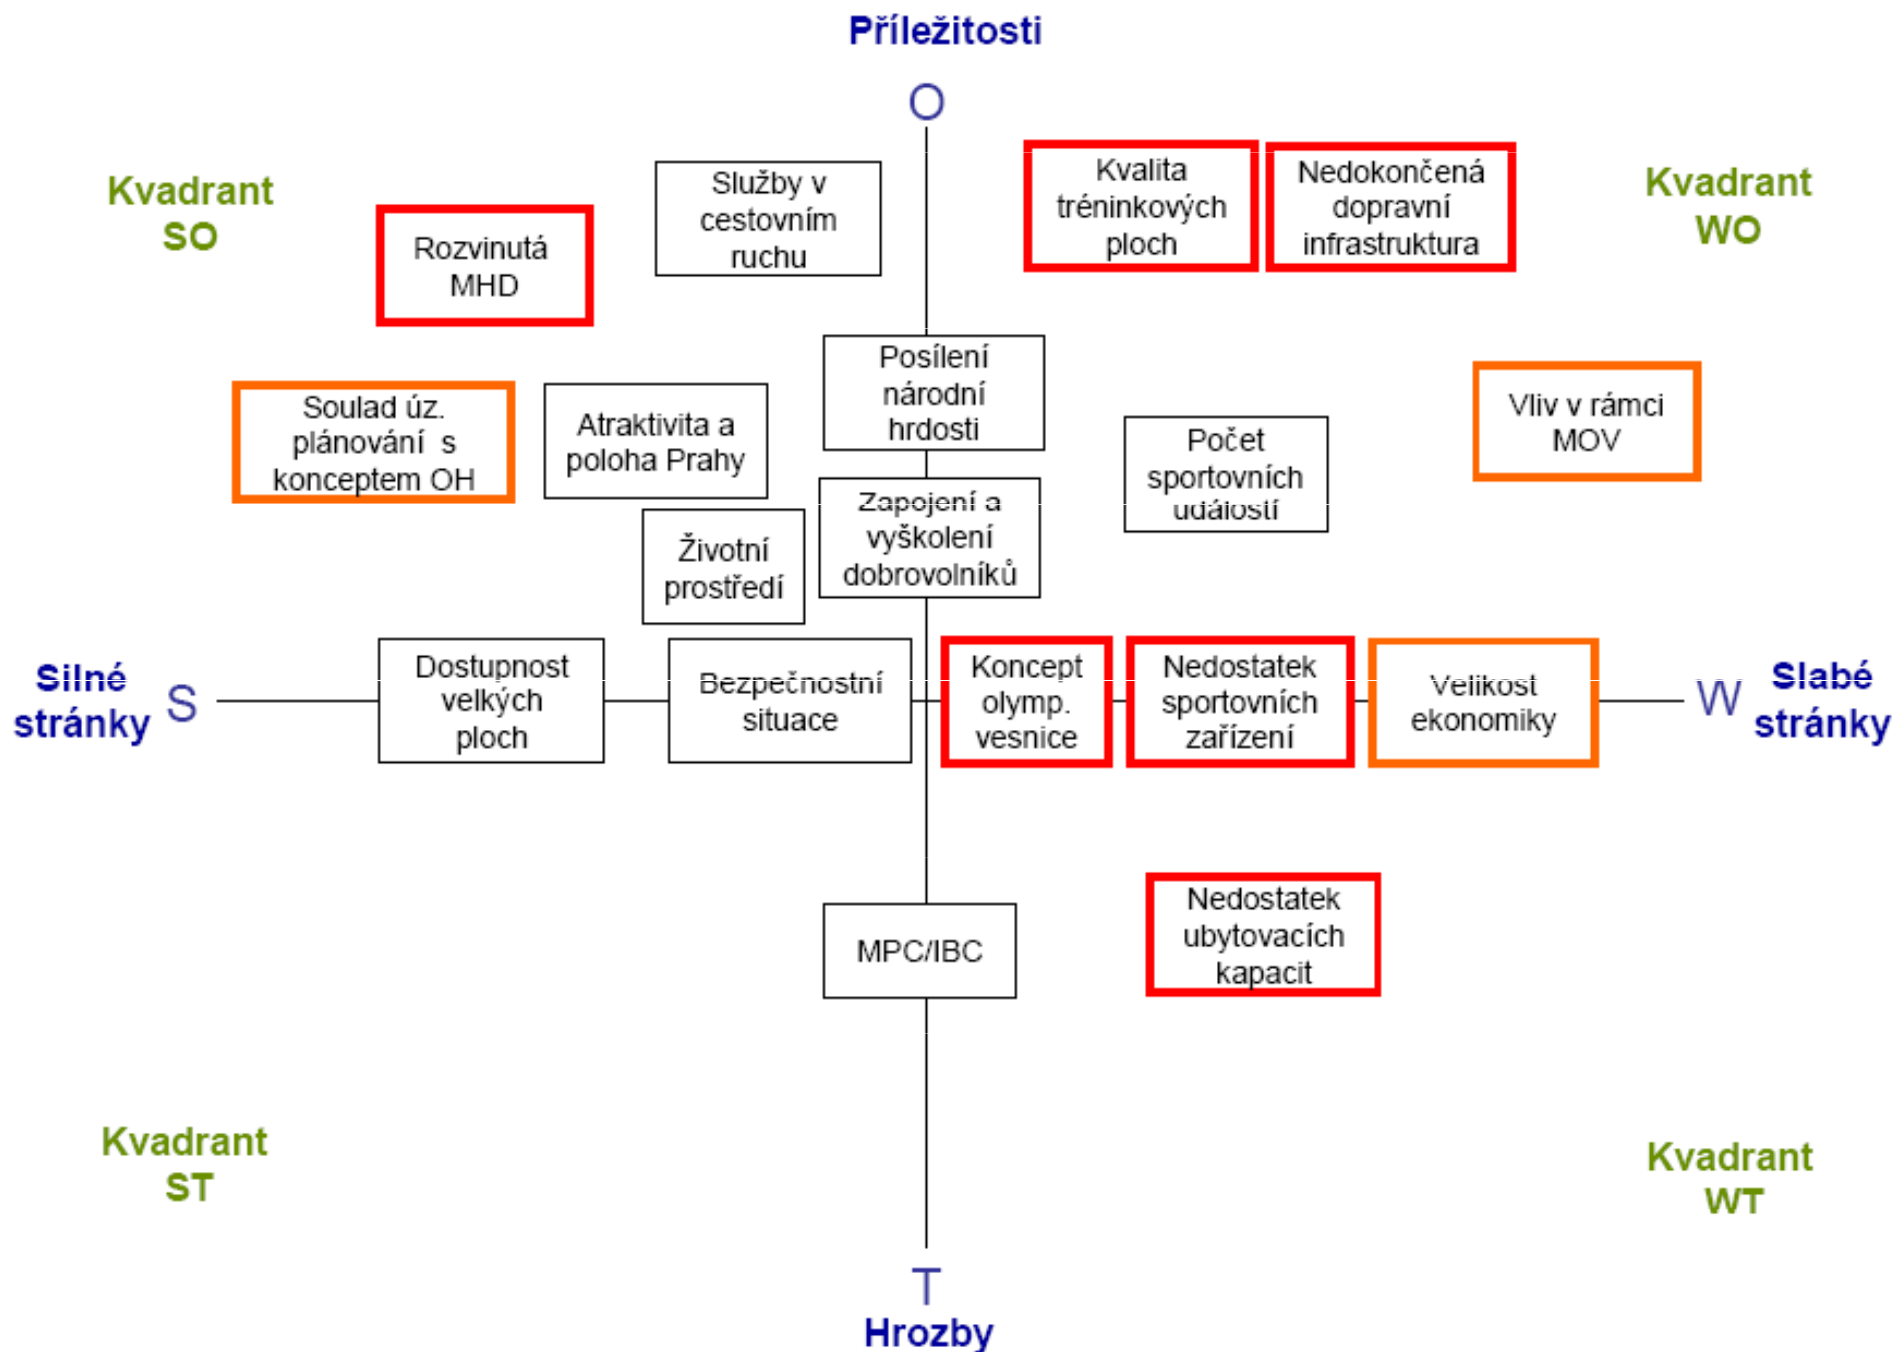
Příležitosti

O

Kvadrant SO

Rozvinutá MHD

Služby v cestovním ruchu

Kvalita tréninkových ploch

Nedokončená dopravní infrastruktura

Kvadrant WO

Posílení národní hrdosti

Soulad úz. plánování s konceptem OH

Atraktivita a poloha Prahy

Počet sportovních událostí

Vliv v rámci MOV

Zapojení a vyškolení dobrovolníků

Životní prostředí

Silné stránky

S

Dostupnost velkých ploch

Bezpečnostní situace

Koncept olymp. vesnice

Nedostatek sportovních zařízení

Velikost ekonomiky

W

Slabé stránky

MPC/IBC

Nedostatek ubytovacích kapacit

Kvadrant ST

Kvadrant WT

T

Hrozby